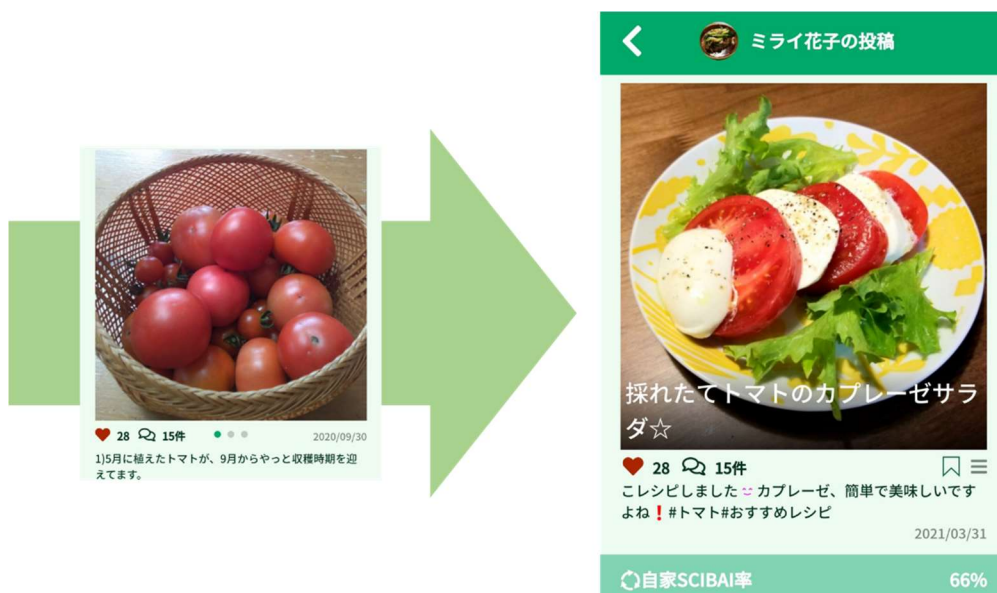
28 15件 2020/09/30

1)5月に植えたトマトが、9月からやっと収穫時期を迎えてます。

ミライ花子の投稿

採れたてトマトのカプレーゼサラダ☆

28 15件

こレシピしました☺ カプレーゼ、簡単で美味しいですよね❗#トマト#おすすめレシピ

2021/03/31

自家SCIBAI率 66%